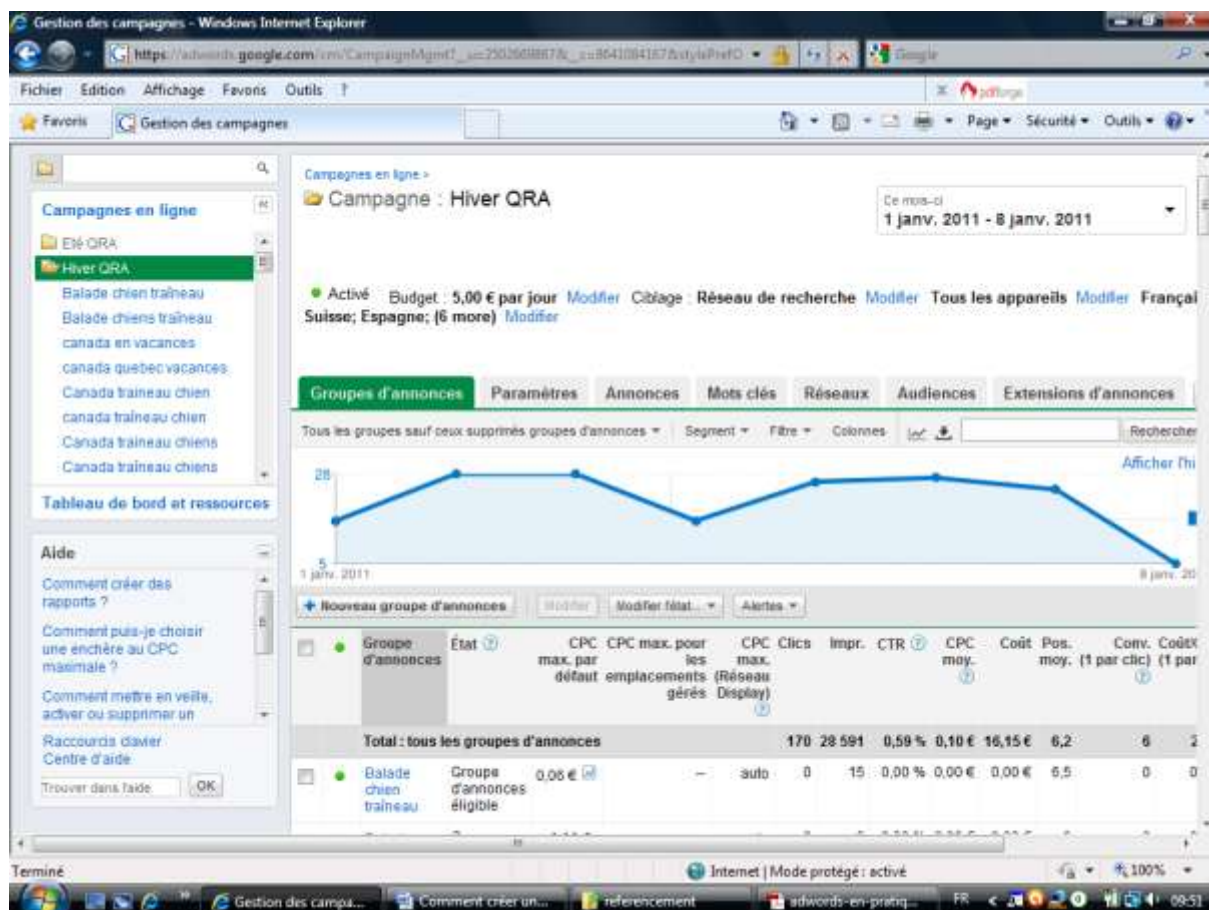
Gestion des campagnes - Windows Internet Explorer

https://adwords.google.com/cm/CampaignMgmt?__u=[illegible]&__c=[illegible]&stylePrefO

Fichier Edition Affichage Favoris Outils ?

pdfforge

Favoris Gestion des campagnes

Page ▾ Sécurité ▾ Outils ▾

Campagnes en ligne

Eté QRA
Hiver QRA
Balade chien traineau
Balade chiens traineau
canada en vacances
canada quebec vacances
Canada traineau chien
canada traineau chien
Canada traineau chiens
Canada traineau chiens

Tableau de bord et ressources

Aide

Comment créer des rapports ?
Comment puis-je choisir une enchère au CPC maximale ?
Comment mettre en veille, activer ou supprimer un

Raccourcis clavier
Centre d'aide

Trouver dans l'aide OK

Campagnes en ligne >
Campagne : Hiver QRA

Ce mois-ci
1 janv. 2011 - 8 janv. 2011

Activé Budget : 5,00 € par jour Modifier Ciblage : Réseau de recherche Modifier Tous les appareils Modifier Françai Suisse; Espagne; (6 more) Modifier

Groupes d'annonces | Paramètres | Annonces | Mots clés | Réseaux | Audiences | Extensions d'annonces

Tous les groupes sauf ceux supprimés groupes d'annonces ▾ Segment ▾ Filtre ▾ Colonnes Rechercher

Afficher l'hi

28
5
1 janv. 2011
8 janv. 20

+ Nouveau groupe d'annonces | Modifier | Modifier l'état... ▾ | Alertes ▾

| | | Groupe d'annonces | État | CPC max. par défaut | CPC max. pour les emplacements gérés | CPC max. (Réseau Display) | Clics | Impr. | CTR | CPC moy. | Coût | Pos. moy. | Conv. (1 par clic) | CoûtX (1 par |
|---|---|---|---|---|---|---|---|---|---|---|---|---|---|---|
| | | Total : tous les groupes d'annonces | | | | | 170 | 28 591 | 0,59 % | 0,10 € | 16,15 € | 6,2 | 6 | 2 |
| | | Balade chien traineau | Groupe d'annonces éligible | 0,06 € | — | auto | 0 | 15 | 0,00 % | 0,00 € | 0,00 € | 6,5 | 0 | 0 |

Terminé
Internet | Mode protégé : activé
100%

Gestion des campa... | Comment créer un... | referencement | adwords-en-pratiq... | FR | 09:51